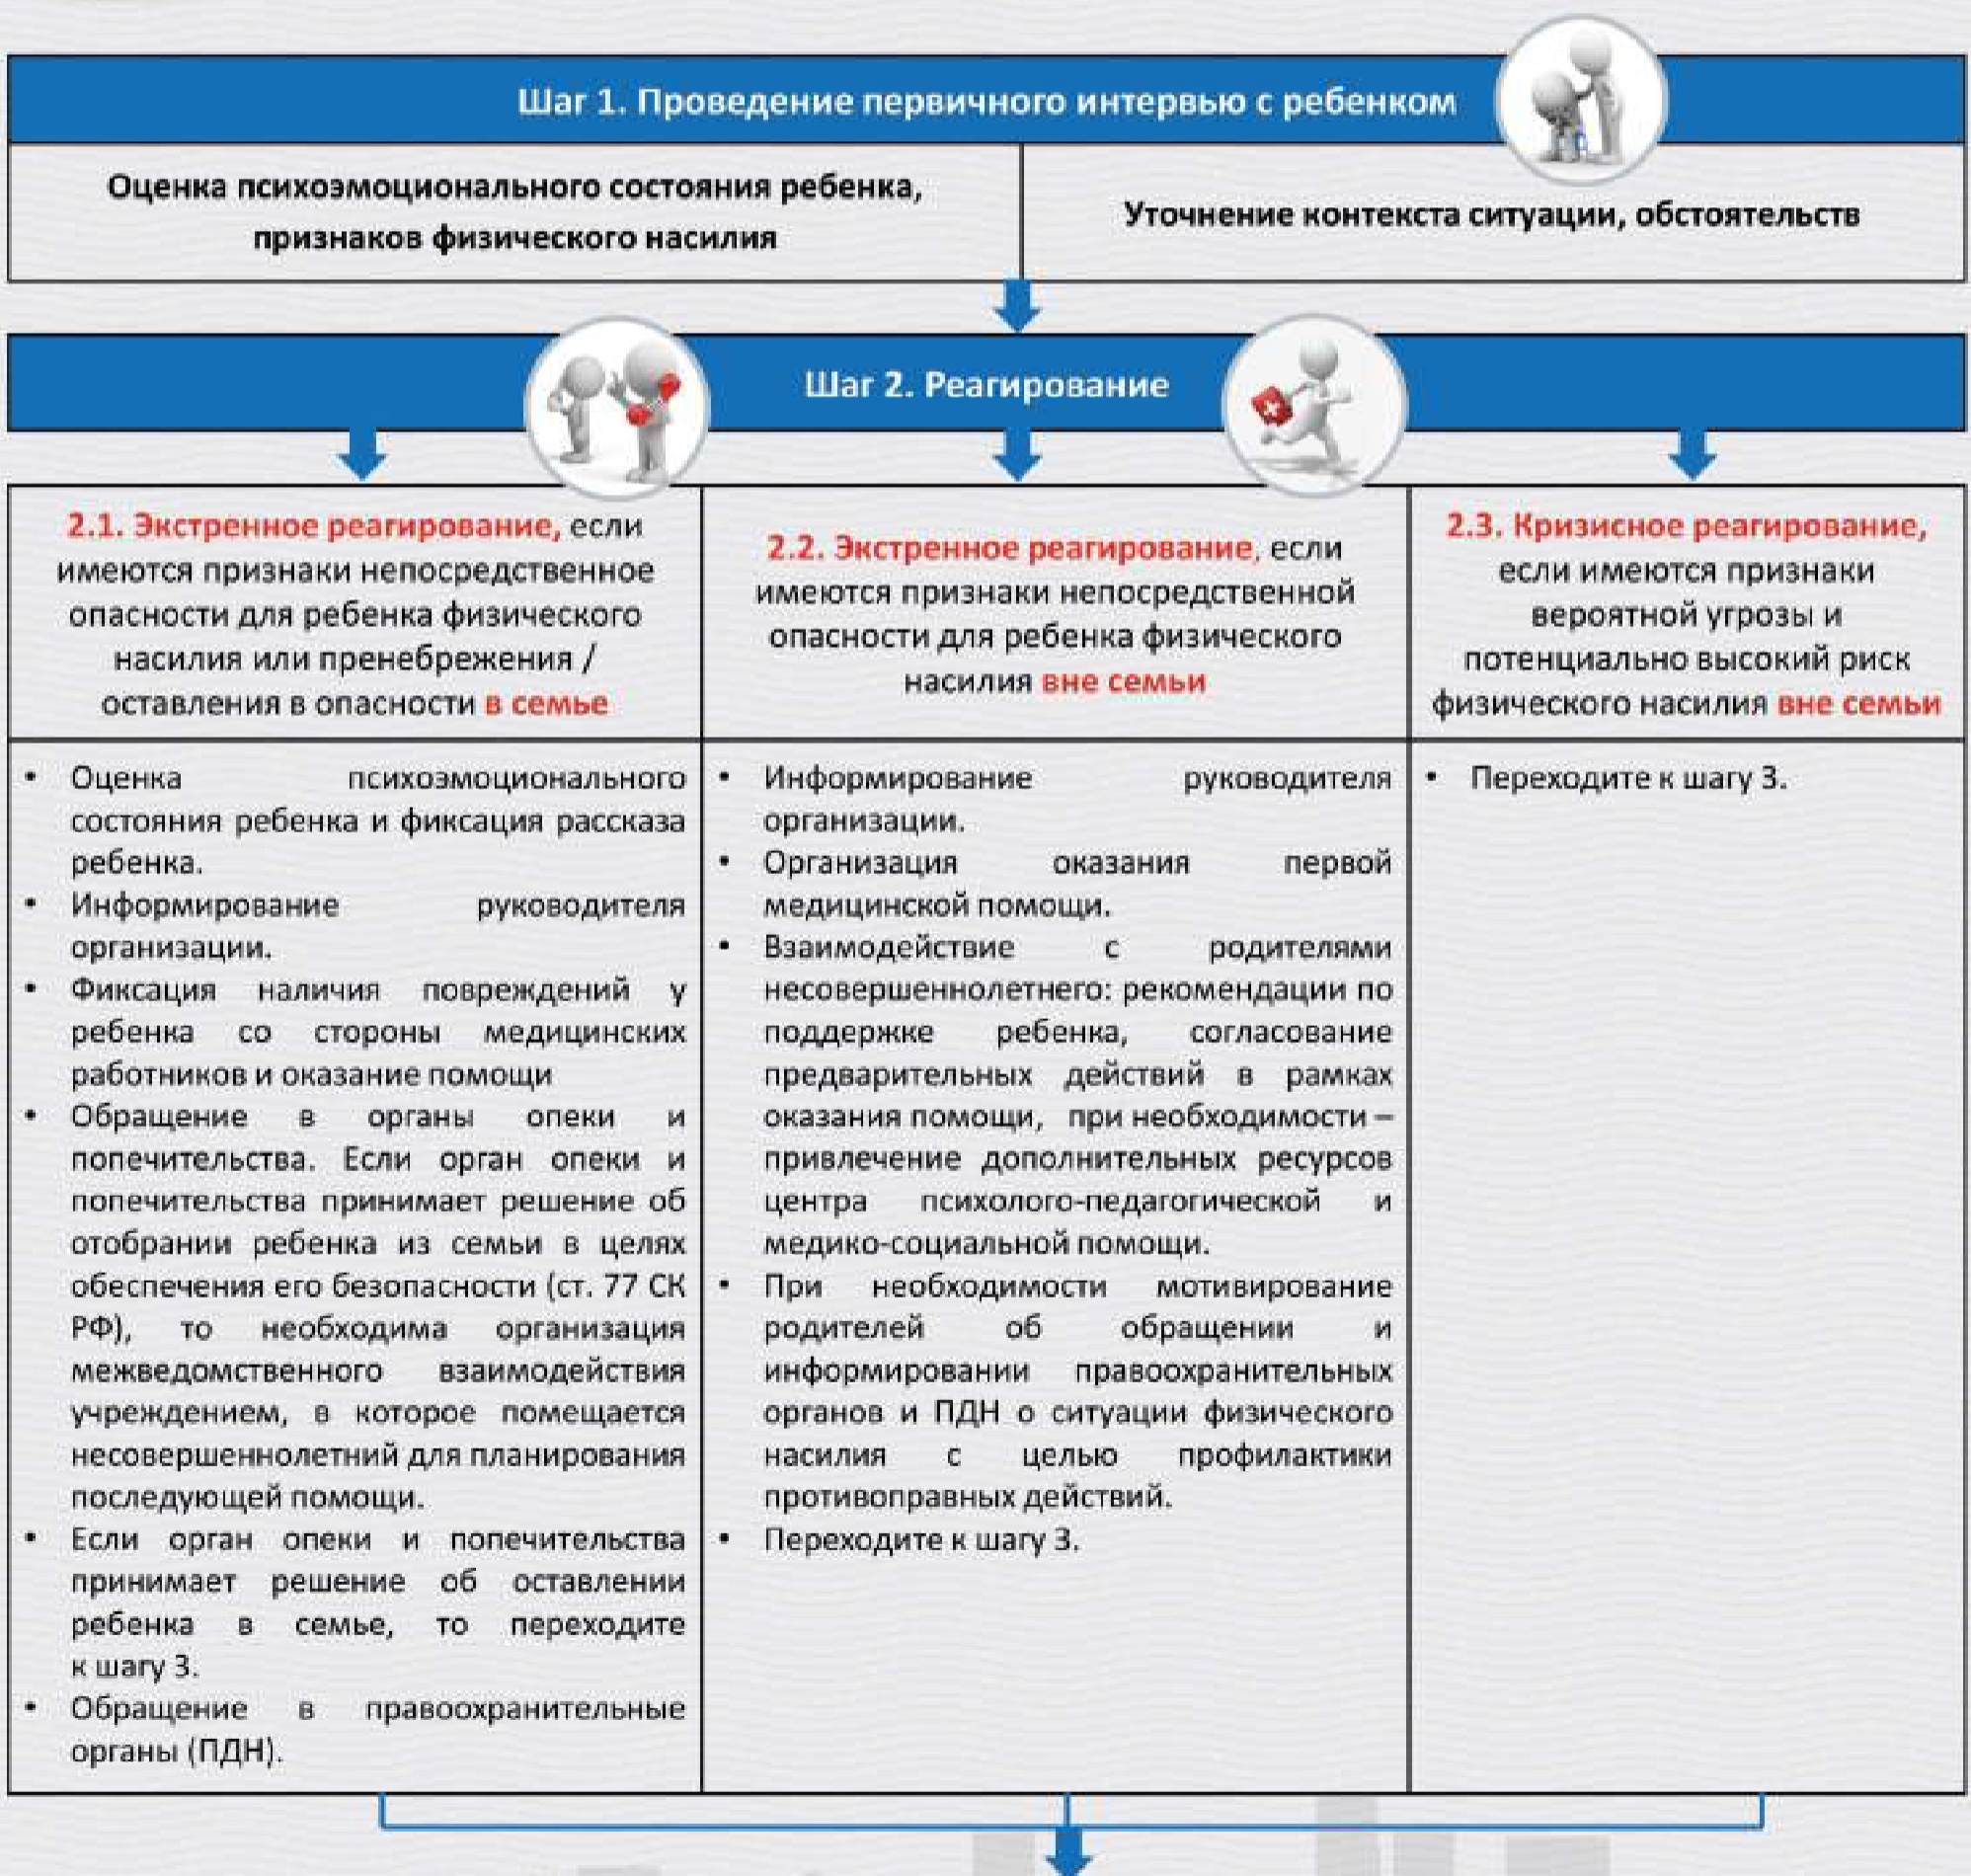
Шаг 1. Проведение первичного интервью с ребенком

Оценка психоэмоционального состояния ребенка, признаков физического насилия

Уточнение контекста ситуации, обстоятельств

Шаг 2. Реагирование

2.1. Экстренное реагирование, если имеются признаки непосредственное опасности для ребенка физического насилия или пренебрежения / оставления в опасности в семье

- Оценка психоэмоционального состояния ребенка и фиксация рассказа ребенка.
- Информирование руководителя организации.
- Фиксация наличия повреждений у ребенка со стороны медицинских работников и оказание помощи
- Обращение в органы опеки и попечительства. Если орган опеки и попечительства принимает решение об отобрании ребенка из семьи в целях обеспечения его безопасности (ст. 77 СК РФ), то необходима организация межведомственного взаимодействия учреждением, в которое помещается несовершеннолетний для планирования последующей помощи.
- Если орган опеки и попечительства принимает решение об оставлении ребенка в семье, то переходите к шагу 3.
- Обращение в правоохранительные органы (ПДН).

2.2. Экстренное реагирование, если имеются признаки непосредственной опасности для ребенка физического насилия вне семьи

- Информирование руководителя организации.
- Организация оказания первой медицинской помощи.
- Взаимодействие с родителями несовершеннолетнего: рекомендации по поддержке ребенка, согласование предварительных действий в рамках оказания помощи, при необходимости – привлечение дополнительных ресурсов центра психолого-педагогической и медико-социальной помощи.
- При необходимости мотивирование родителей об обращении и информировании правоохранительных органов и ПДН о ситуации физического насилия с целью профилактики противоправных действий.
- Переходите к шагу 3.

2.3. Кризисное реагирование, если имеются признаки вероятной угрозы и потенциально высокий риск физического насилия вне семьи

- Переходите к шагу 3.